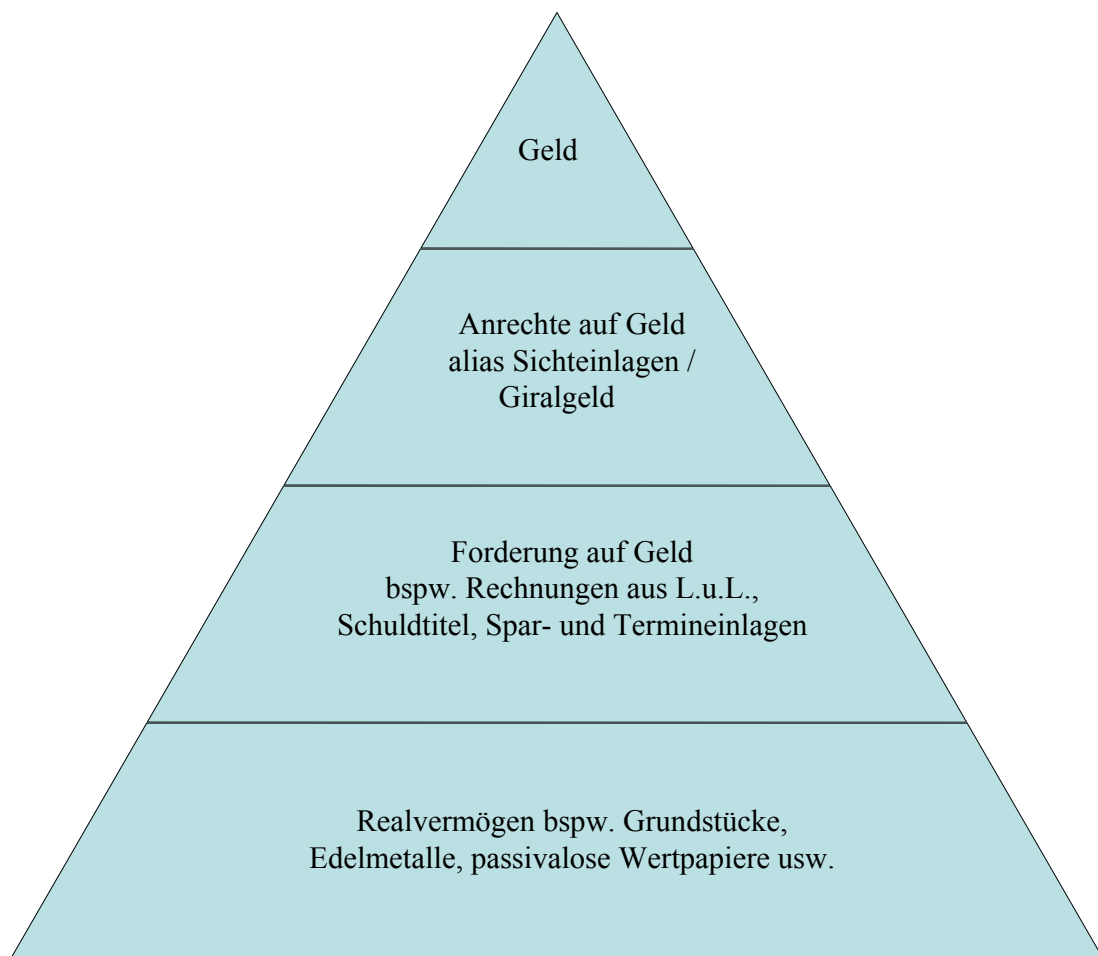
Geld

Anrechte auf Geld
alias Sichteinlagen /
Giralgeld

Forderung auf Geld
bspw. Rechnungen aus L.u.L.,
Schuldtitel, Spar- und Termineinlagen

Realvermögen bspw. Grundstücke,
Edelmetalle, passivalose Wertpapiere usw.